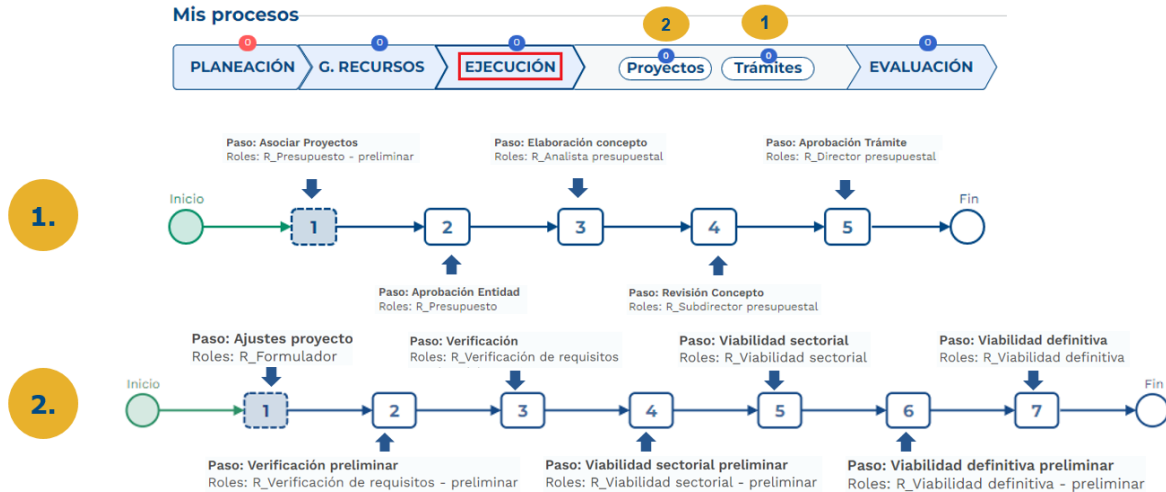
Mis procesos

0 PLANEACIÓN
0 G. RECURSOS
0 EJECUCIÓN
2
0 Proyectos
1
0 Trámites
0 EVALUACIÓN

1.

Inicio

Paso: Asociar Proyectos
Roles: R_Presupuesto - preliminar

1

Paso: Aprobación Entidad
Roles: R_Presupuesto

2

Paso: Elaboración concepto
Roles: R_Analista presupuestal

3

Paso: Revisión Concepto
Roles: R_Subdirector presupuestal

4

Paso: Aprobación Trámite
Roles: R_Director presupuestal

5

Fin

2.

Inicio

Paso: Ajustes proyecto
Roles: R_Formulador

1

Paso: Verificación preliminar
Roles: R_Verificación de requisitos - preliminar

2

Paso: Verificación
Roles: R_Verificación de requisitos

3

Paso: Viabilidad sectorial preliminar
Roles: R_Viabilidad sectorial - preliminar

4

Paso: Viabilidad sectorial
Roles: R_Viabilidad sectorial

5

Paso: Viabilidad definitiva preliminar
Roles: R_Viabilidad definitiva - preliminar

6

Paso: Viabilidad definitiva
Roles: R_Viabilidad definitiva

7

Fin